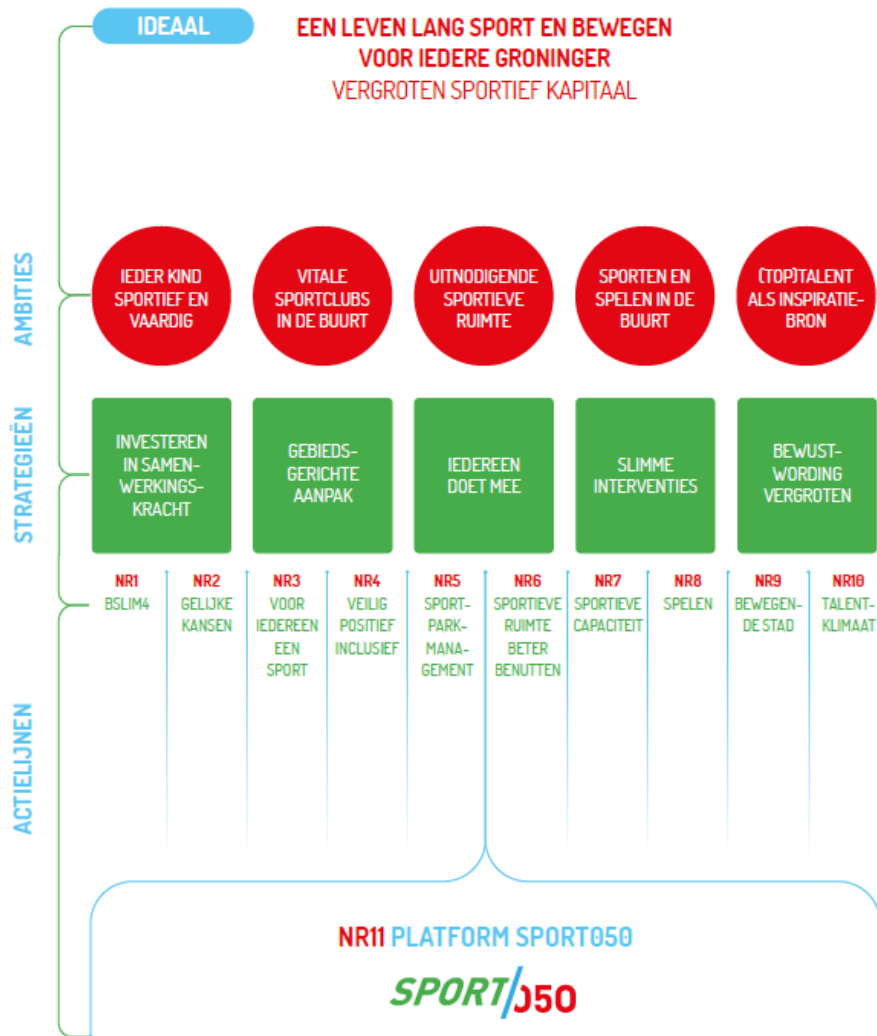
IDEAAL

EEN LEVEN LANG SPORT EN BEWEGEN VOOR IEDERE GRONINGER
VERGROTEN SPORTIEF KAPITAAL

AMBITIES

IEDER KIND SPORTIEF EN VAARDIG

VITALE SPORTCLUBS IN DE BUURT

UITNODIGENDE SPORTIEVE RUIMTE

SPORTEN EN SPELEN IN DE BUURT

(TOP)TALENT ALS INSPIRATIEBRON

STRATEGIEËN

INVESTEREN IN SAMENWERKINGSKRACHT

GEBIEDSGERICHTE AANPAK

IEDEREEN DOET MEE

SLIMME INTERVENTIES

BEWUSTWORDING VERGROTEN

ACTIELIJNEN

NR1 BSLIM4

NR2 GELIJKE KANSEN

NR3 VOOR IEDEREEN EEN SPORT

NR4 VEILIG POSITIEF INCLUSIEF

NR5 SPORTPARKMANAGEMENT

NR6 SPORTIEVE RUIMTE BETER BENUTTEN

NR7 SPORTIEVE CAPACITEIT

NR8 SPELEN

NR9 BEWEGENDE STAD

NR10 TALENTKLIMAAT

NR11 PLATFORM SPORT050

SPORT050